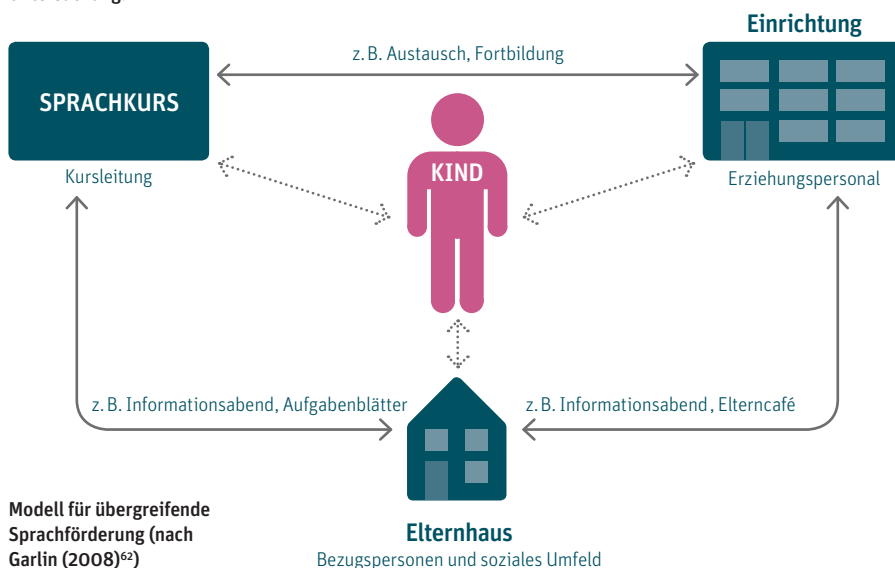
Einrichtung

z. B. Austausch, Fortbildung

SPRACHKURS

Kursleitung

KIND

Erziehungspersonal

z. B. Informationsabend, Aufgabenblätter

z. B. Informationsabend, Elterncafé

Modell für übergreifende Sprachförderung (nach Garlin (2008)$^{62}$)

Elternhaus

Bezugspersonen und soziales Umfeld